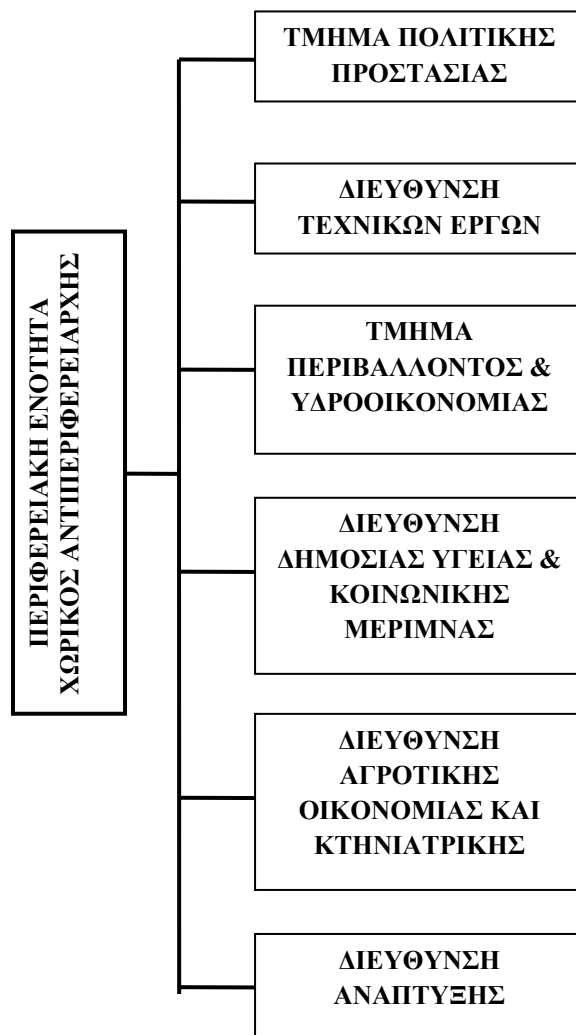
ΠΕΡΙΦΕΡΕΙΑΚΗ ΕΝΟΤΗΤΑ
ΧΩΡΙΚΟΣ ΑΝΤΙΠΕΡΙΦΕΡΕΙΑΡΧΗΣ

ΤΜΗΜΑ ΠΟΛΙΤΙΚΗΣ ΠΡΟΣΤΑΣΙΑΣ

ΔΙΕΥΘΥΝΣΗ ΤΕΧΝΙΚΩΝ ΕΡΓΩΝ

ΤΜΗΜΑ ΠΕΡΙΒΑΛΛΟΝΤΟΣ & ΥΔΡΟΟΙΚΟΝΟΜΙΑΣ

ΔΙΕΥΘΥΝΣΗ ΔΗΜΟΣΙΑΣ ΥΓΕΙΑΣ & ΚΟΙΝΩΝΙΚΗΣ ΜΕΡΙΜΝΑΣ

ΔΙΕΥΘΥΝΣΗ ΑΓΡΟΤΙΚΗΣ ΟΙΚΟΝΟΜΙΑΣ ΚΑΙ ΚΤΗΝΙΑΤΡΙΚΗΣ

ΔΙΕΥΘΥΝΣΗ ΑΝΑΠΤΥΞΗΣ